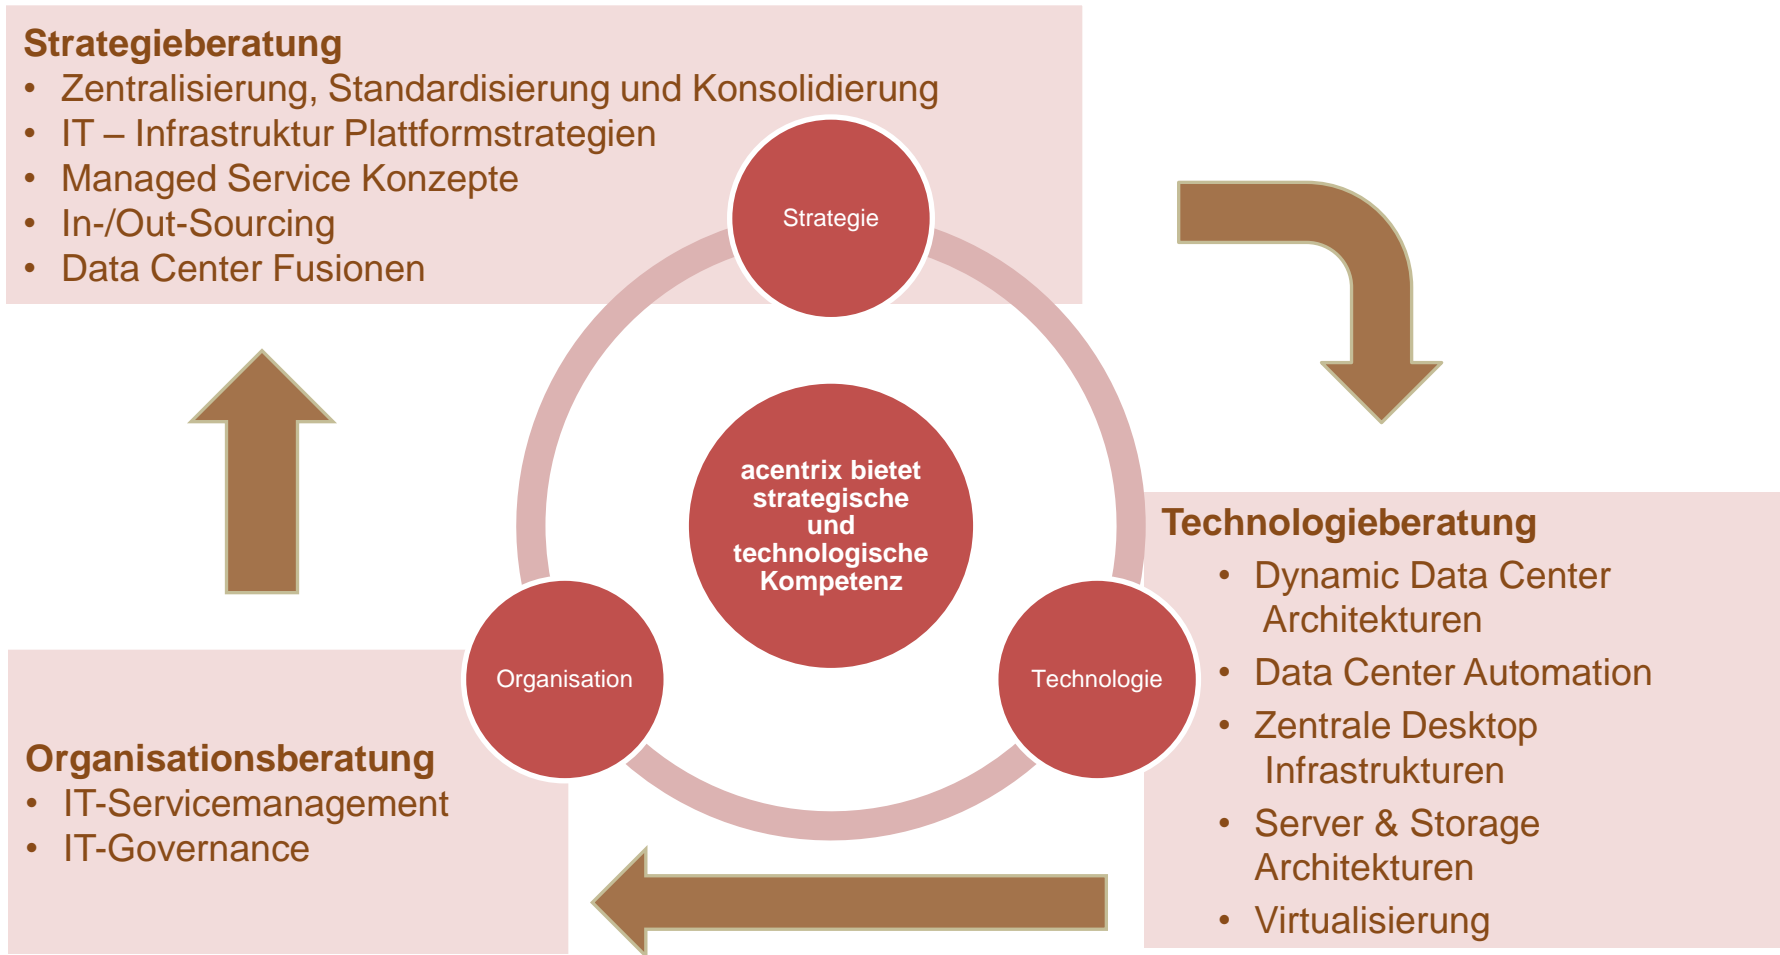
Strategieberatung
- Zentralisierung, Standardisierung und Konsolidierung
- IT – Infrastruktur Plattformstrategien
- Managed Service Konzepte
- In-/Out-Sourcing
- Data Center Fusionen

Strategie

acentrix bietet strategische und technologische Kompetenz

Organisation

Technologie

Technologieberatung
- Dynamic Data Center Architekturen
- Data Center Automation
- Zentrale Desktop Infrastrukturen
- Server & Storage Architekturen
- Virtualisierung

Organisationsberatung
- IT-Servicemanagement
- IT-Governance